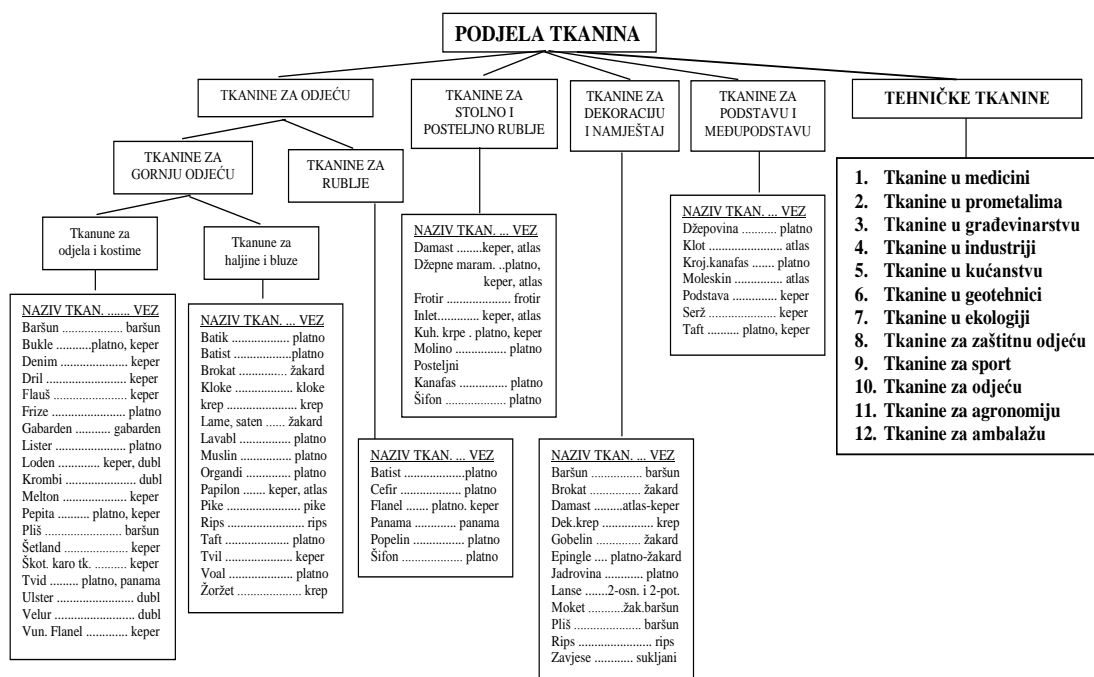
PODJELA TKANINA

TKANINE ZA ODJEĆU

TKANINE ZA GORNJU ODJEĆU

Tkanune za odjela i kostime

NAZIV TKAN. ....... VEZ
Baršun .................. baršun
Bukle ...........platno, keper
Denim .................... keper
Dril ........................ keper
Flauš ...................... keper
Frize ...................... platno
Gabarden .......... gabarden
Lister ..................... platno
Loden ............ keper, dubl
Krombi ..................... dubl
Melton ................... keper
Pepita .............. platno, keper
Pliš ....................... baršun
Šetland .................. keper
Škot. karo tk. .......... keper
Tvid ......... platno, panama
Ulster ....................... dubl
Velur ........................ dubl
Vun. Flanel ............ keper

Tkanune za haljine i bluze

NAZIV TKAN. ... VEZ
Batik .................. platno
Batist ..................platno
Brokat ............... žakard
Kloke ................. kloke
krep ...................... krep
Lame, saten ...... žakard
Lavabl ................ platno
Muslin ................ platno
Organdi .............. platno
Papilon ....... keper, atlas
Pike ....................... pike
Rips ........................ rips
Taft ...................... platno
Tvil ...................... keper
Voal .................... platno
Žoržet .................... krep

TKANINE ZA RUBLJE

NAZIV TKAN. ... VEZ
Batist ...................platno
Cefir ................... platno
Flanel ....... platno. keper
Panama ............ panama
Popelin ................ platno
Šifon .................. platno

TKANINE ZA STOLNO I POSTELJNO RUBLJE

NAZIV TKAN. ... VEZ
Damast ........keper, atlas
Džepne maram. ..platno, keper, atlas
Frotir .................... frotir
Inlet................ keper, atlas
Kuh. krpe . platno, keper
Molino ................ platno
Posteljni
Kanafas .............. platno
Šifon .................. platno

TKANINE ZA DEKORACIJU I NAMJEŠTAJ

NAZIV TKAN. ... VEZ
Baršun ................ baršun
Brokat ................ žakard
Damast .........atlas-keper
Dek.krep ................ krep
Gobelin .............. žakard
Epingle .... platno-žakard
Jadrovina ............ platno
Lanse .......2-osn. i 2-pot.
Moket ...........žak.baršun
Pliš ...................... baršun
Rips ........................ rips
Zavjese ............ sukljani

TKANINE ZA PODSTAVU I MEĐUPODSTAVU

NAZIV TKAN. ... VEZ
Džepovina ........... platno
Klot ........................ atlas
Kroj.kanafas ....... platno
Moleskin ................ atlas
Podstava ............. keper
Serž ...................... keper
Taft .......... platno, keper

TEHNIČKE TKANINE

1. Tkanine u medicini
2. Tkanine u prometalima
3. Tkanine u građevinarstvu
4. Tkanine u industriji
5. Tkanine u kućanstvu
6. Tkanine u geotehnici
7. Tkanine u ekologiji
8. Tkanine za zaštitnu odjeću
9. Tkanine za sport
10. Tkanine za odjeću
11. Tkanine za agronomiju
12. Tkanine za ambalažu